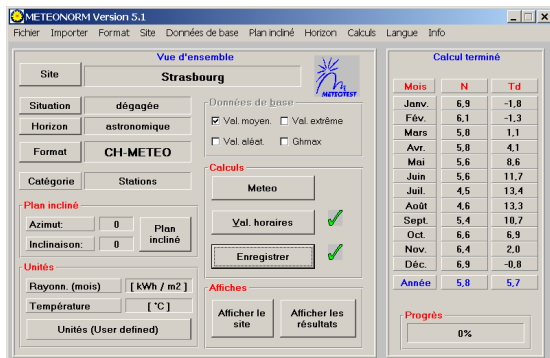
METEONORM Version 5.1

Fichier Importer Format Site Données de base Plan incliné Horizon Calculs Langue Info

Vue d'ensemble

Site Strasbourg

METEOTEST

Situation dégagée

Horizon astronomique

Format CH-METEO

Catégorie Stations

Données de base
☑ Val. moyen. ☐ Val. extrême
☐ Val. aléat. ☐ Ghmax

Plan incliné
Azimut: 0
Inclinaison: 0
Plan incliné

Calculs
Meteo
Val. horaires ✓
Enregistrer ✓

Unités
Rayonn. (mois) [ kWh / m2 ]
Température [ °C ]
Unités (User defined)

Affiches
Afficher le site
Afficher les résultats

Calcul terminé

| Mois | N | Td |
|---|---|---|
| Janv. | 6,9 | -1,8 |
| Fév. | 6,1 | -1,3 |
| Mars | 5,8 | 1,1 |
| Avr. | 5,8 | 4,1 |
| Mai | 5,6 | 8,6 |
| Juin | 5,6 | 11,7 |
| Juil. | 4,5 | 13,4 |
| Août | 4,6 | 13,3 |
| Sept. | 5,4 | 10,7 |
| Oct. | 6,6 | 6,9 |
| Nov. | 6,4 | 2,0 |
| Déc. | 6,9 | -0,8 |
| Année | 5,8 | 5,7 |

Progrès
0%